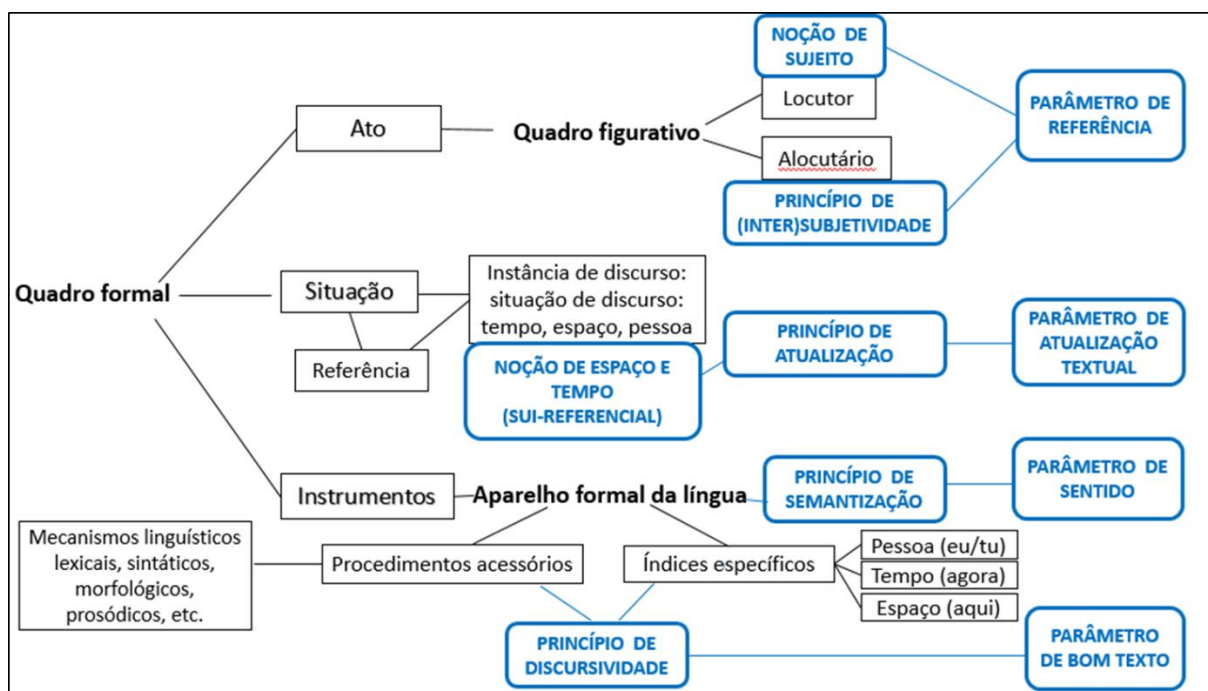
NOÇÃO DE SUJEITO

Locutor

PARÂMETRO DE REFERÊNCIA

Ato

Quadro figurativo

Alocutário

PRINCÍPIO DE (INTER)SUBJETIVIDADE

Quadro formal

Situação

Instância de discurso: situação de discurso: tempo, espaço, pessoa

Referência

NOÇÃO DE ESPAÇO E TEMPO (SUI-REFERENCIAL)

PRINCÍPIO DE ATUALIZAÇÃO

PARÂMETRO DE ATUALIZAÇÃO TEXTUAL

Instrumentos

Aparelho formal da língua

PRINCÍPIO DE SEMANTIZAÇÃO

PARÂMETRO DE SENTIDO

Mecanismos linguísticos lexicais, sintáticos, morfológicos, prosódicos, etc.

Procedimentos acessórios

Índices específicos

Pessoa (eu/tu)

Tempo (agora)

Espaço (aqui)

PRINCÍPIO DE DISCURSIVIDADE

PARÂMETRO DE BOM TEXTO